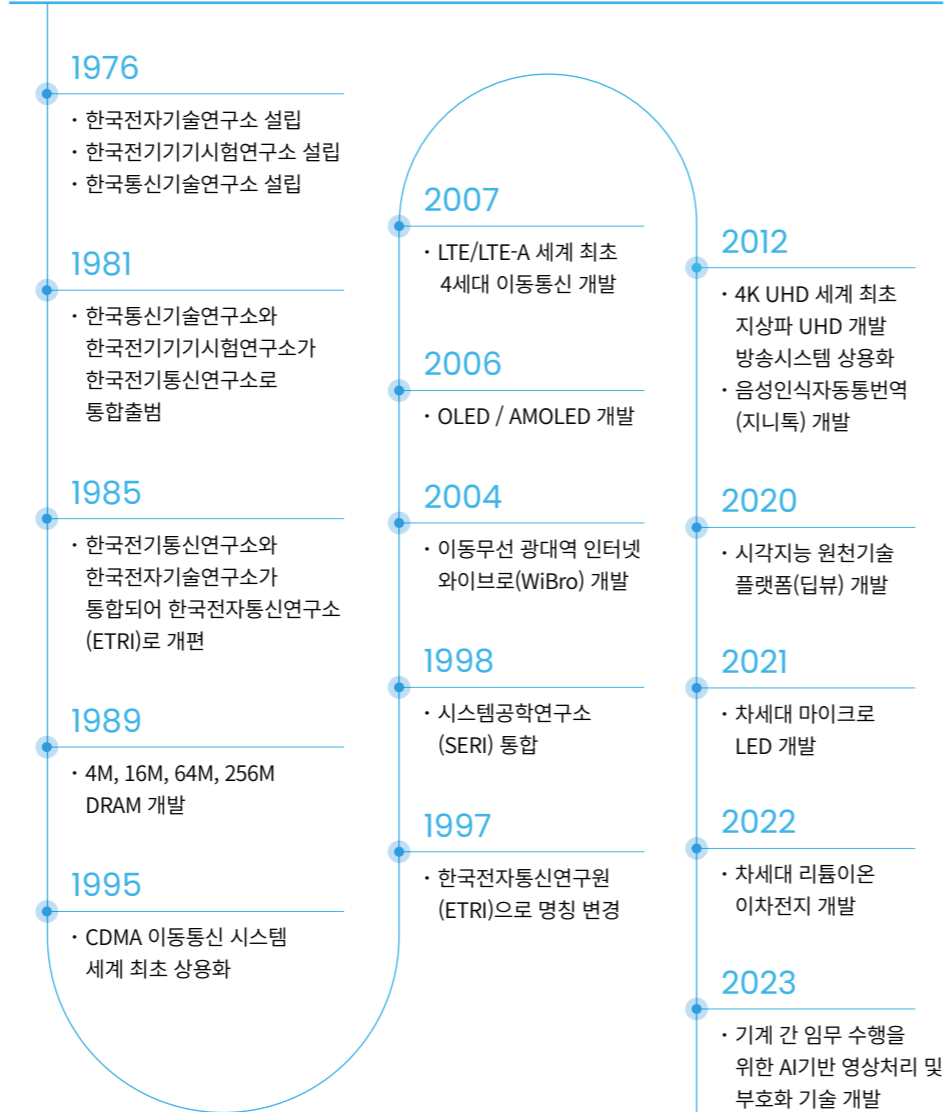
1976

· 한국전자기술연구소 설립
· 한국전기기기시험연구소 설립
· 한국통신기술연구소 설립

1981

· 한국통신기술연구소와 한국전기기기시험연구소가 한국전기통신연구소로 통합출범

1985

· 한국전기통신연구소와 한국전자기술연구소가 통합되어 한국전자통신연구소(ETRI)로 개편

1989

· 4M, 16M, 64M, 256M DRAM 개발

1995

· CDMA 이동통신 시스템 세계 최초 상용화

2007

· LTE/LTE-A 세계 최초 4세대 이동통신 개발

2006

· OLED / AMOLED 개발

2004

· 이동무선 광대역 인터넷 와이브로(WiBro) 개발

1998

· 시스템공학연구소(SERI) 통합

1997

· 한국전자통신연구원(ETRI)으로 명칭 변경

2012

· 4K UHD 세계 최초 지상파 UHD 개발 방송시스템 상용화
· 음성인식자동통번역(지니톡) 개발

2020

· 시각지능 원천기술 플랫폼(딥뷰) 개발

2021

· 차세대 마이크로 LED 개발

2022

· 차세대 리튬이온 이차전지 개발

2023

· 기계 간 임무 수행을 위한 AI기반 영상처리 및 부호화 기술 개발